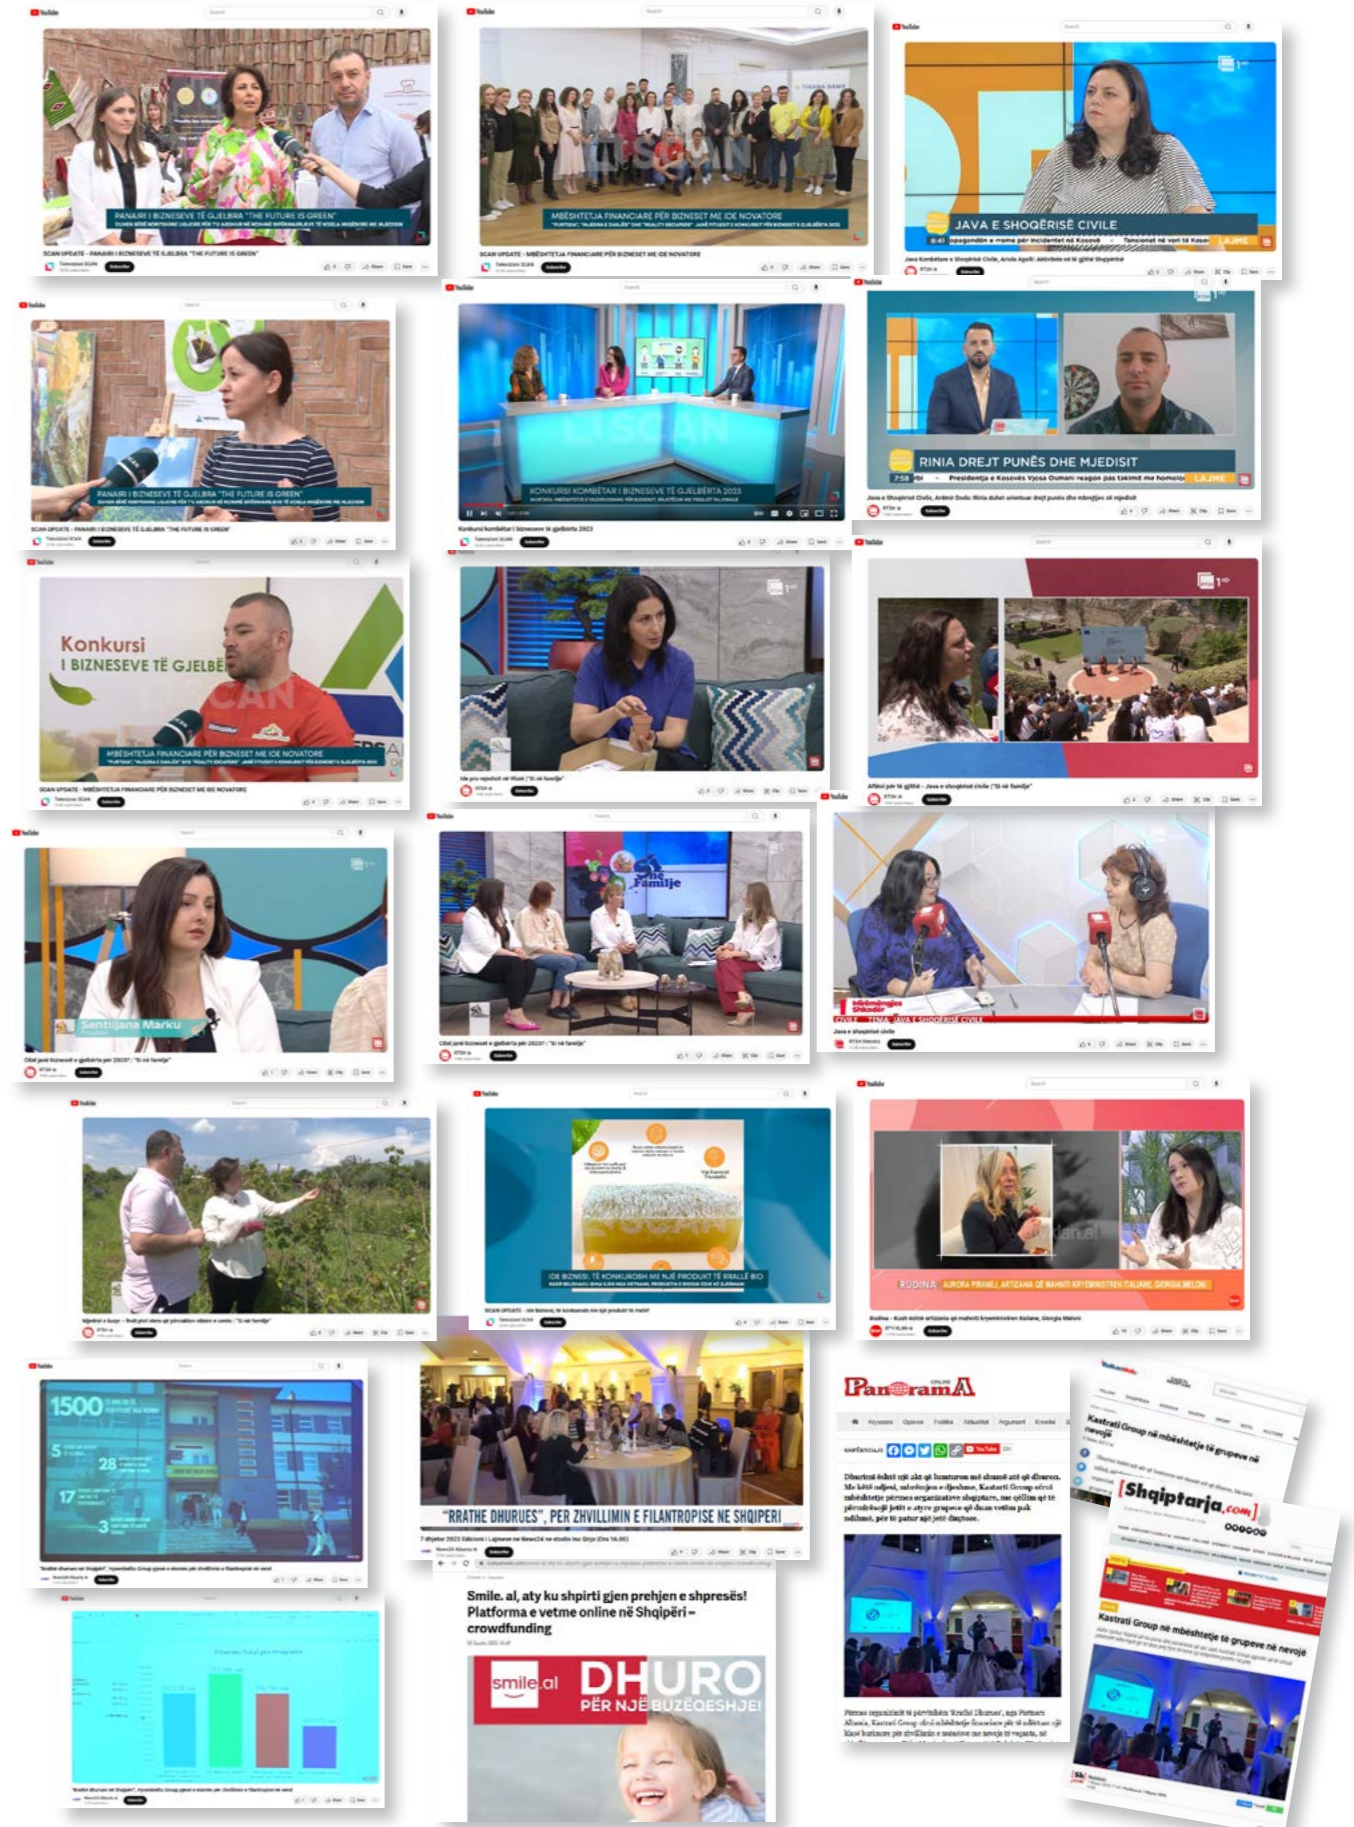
PANAIRI I BIZNESEVE TË GJELBRA "THE FUTURE IS GREEN"

SCAN UPDATE - PANAIRI I BIZNESEVE TË GJELBRA "THE FUTURE IS GREEN"

MBËSHTETJA FINANCIARE PËR BIZNESET ME IDE NOVATORE

SCAN UPDATE - MBËSHTETJA FINANCIARE PËR BIZNESET ME IDE NOVATORE

JAVA E SHOQËRISË CIVILE

LAJME

PANAIRI I BIZNESEVE TË GJELBRA "THE FUTURE IS GREEN"

SCAN UPDATE - PANAIRI I BIZNESEVE TË GJELBRA "THE FUTURE IS GREEN"

KONKURSI KOMBËTAR I BIZNESEVE TË GJELBËRTA 2023

Konkursi kombëtar i bizneseve të gjelbërta 2023

RINIA DREJT PUNËS DHE MJEDISIT

LAJME

Konkursi
I BIZNESEVE TË GJELBË

MBËSHTETJA FINANCIARE PËR BIZNESET ME IDE NOVATORE

SCAN UPDATE - MBËSHTETJA FINANCIARE PËR BIZNESET ME IDE NOVATORE

Sentijana Marku

Shë Familje

JAVA E SHOQËRISË CIVILE

IDE BIZNESI: TË KONKUROSH ME NJË PRODUKT TË KRALLË BIO

RUDINA AURORA PIRAMIJ, ARTIZANA QË MAHNITI KRYEMINISTREN ITALIANE, GIORGIA MELONI

1500

5

28

17

3

"RRATHE DHURUES", PER ZHVILLIMIN E FILANTROPISE NE SHQIPERI

Smile. al, aty ku shpirti gjen prehjen e shpresës! Platforma e vetme online në Shqipëri – crowdfunding

smile.al DHURO PËR NJË BUZËQESHJE!

PanoramA

Kastrati Group në mbështetje të grupeve në nevojë

Shqiptarja.com

Kastrati Group në mbështetje të grupeve në nevojë